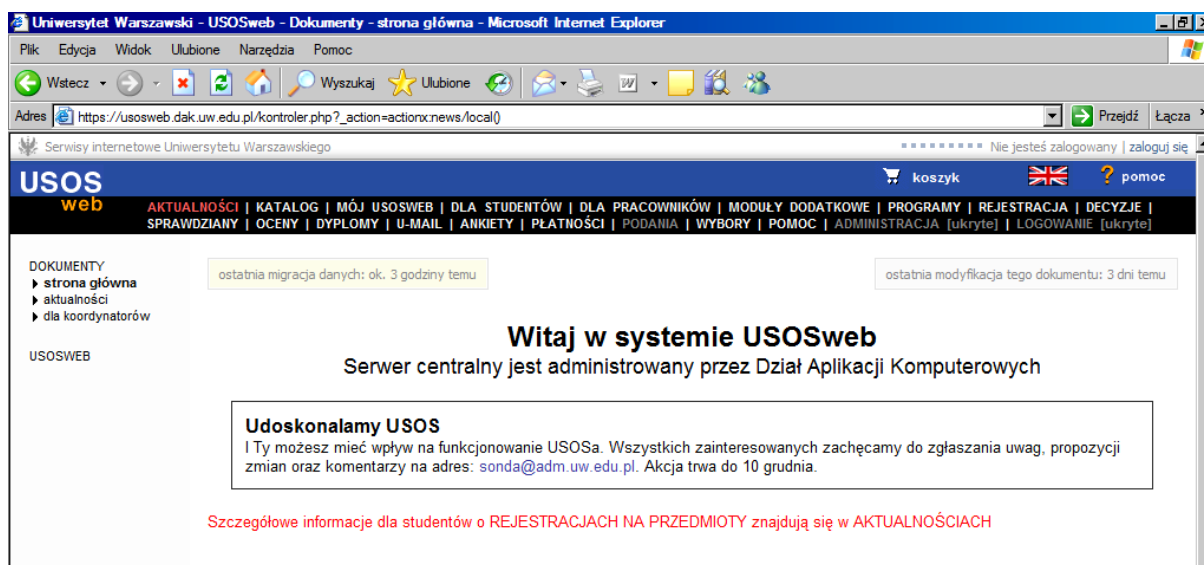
Uniwersytet Warszawski - USOSweb - Dokumenty - strona główna - Microsoft Internet Explorer

Plik Edycja Widok Ulubione Narzędzia Pomoc

Wstecz Wyszukaj Ulubione

Adres https://usosweb.dak.uw.edu.pl/kontroler.php?_action=actionx:news/local() Przejdź Łącza

Serwisy internetowe Uniwersytetu Warszawskiego Nie jesteś zalogowany | zaloguj się

USOS web koszyk pomoc

AKTUALNOŚCI | KATALOG | MÓJ USOSWEB | DLA STUDENTÓW | DLA PRACOWNIKÓW | MODUŁY DODATKOWE | PROGRAMY | REJESTRACJA | DECYZJE | SPRAWDZIANY | OCENY | DYPLOMY | U-MAIL | ANKIETY | PŁATNOŚCI | PODANIA | WYBORY | POMOC | ADMINISTRACJA [ukryte] | LOGOWANIE [ukryte]

DOKUMENTY
strona główna
aktualności
dla koordynatorów

USOSWEB

ostatnia migracja danych: ok. 3 godziny temu

ostatnia modyfikacja tego dokumentu: 3 dni temu

Witaj w systemie USOSweb
Serwer centralny jest administrowany przez Dział Aplikacji Komputerowych

Udoskonalamy USOS
I Ty możesz mieć wpływ na funkcjonowanie USOSa. Wszystkich zainteresowanych zachęcamy do zgłaszania uwag, propozycji zmian oraz komentarzy na adres: sonda@adm.uw.edu.pl. Akcja trwa do 10 grudnia.

Szczegółowe informacje dla studentów o REJESTRACJACH NA PRZEDMIOTY znajdują się w AKTUALNOŚCIACH